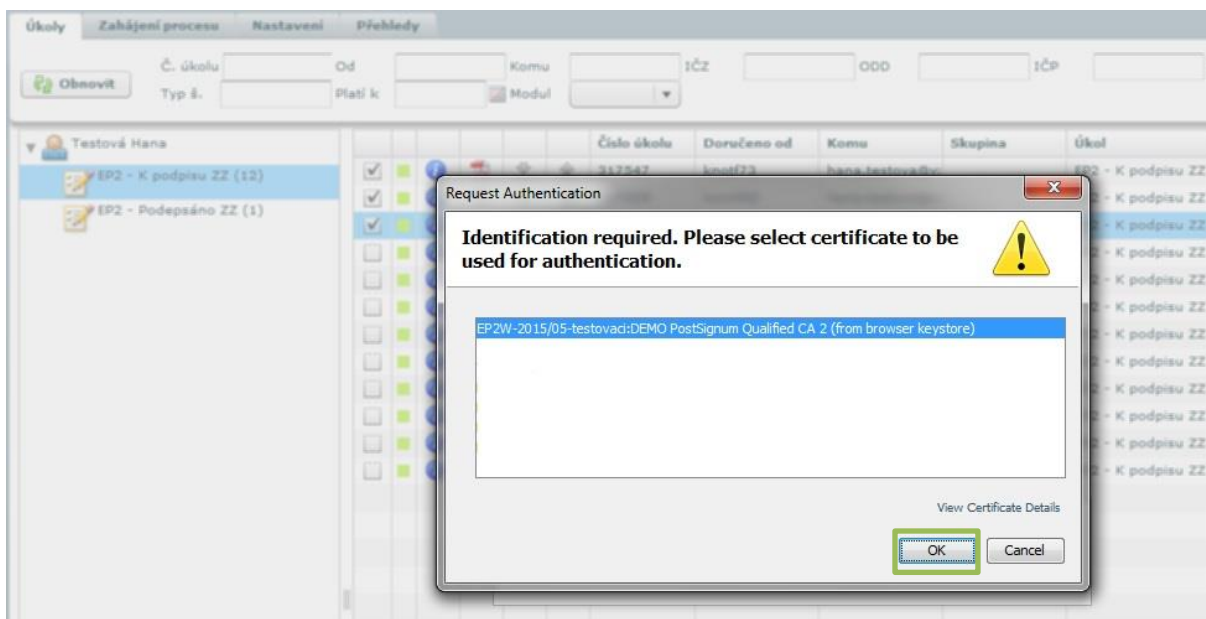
Úkoly | Zahájení procesu | Nastavení | Přehledy

Obnovit | Č. úkolu | Typ ú. | Od | Platí k | Komu | Modul | IČZ | ODD | IČP

Testová Hana
EP2 - K podpisu ZZ (12)
EP2 - Podepsáno ZZ (1)

| Číslo úkolu | Doručeno od | Komu | Skupina | Úkol |
|---|---|---|---|---|
| 317547 | knotf73 | hana.testova@ | | EP2 - K podpisu ZZ |
| | | | | K podpisu ZZ |
| | | | | K podpisu ZZ |
| | | | | K podpisu ZZ |
| | | | | K podpisu ZZ |
| | | | | K podpisu ZZ |
| | | | | K podpisu ZZ |
| | | | | K podpisu ZZ |
| | | | | K podpisu ZZ |
| | | | | K podpisu ZZ |
| | | | | K podpisu ZZ |
| | | | | K podpisu ZZ |

Request Authentication

Identification required. Please select certificate to be used for authentication.

EP2W-2015/05-testovaci:DEMO PostSignum Qualified CA 2 (from browser keystore)

View Certificate Details

OK | Cancel